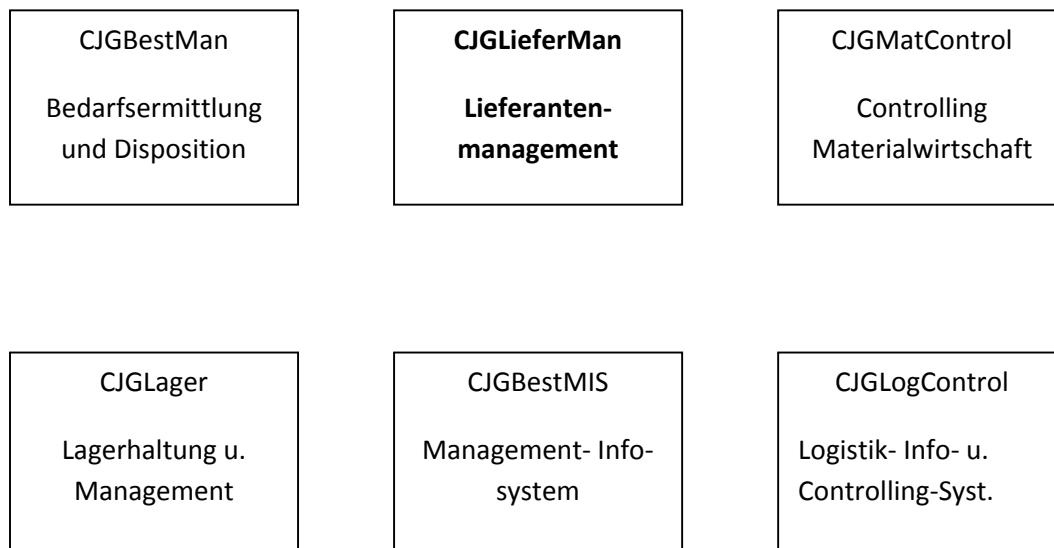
CJGBestMan

Bedarfsermittlung und Disposition

**CJGLieferMan**

**Lieferantenmanagement**

CJGMatControl

Controlling Materialwirtschaft

CJGLager

Lagerhaltung u. Management

CJGBestMIS

Management- Infosystem

CJGLogControl

Logistik- Info- u. Controlling-Syst.